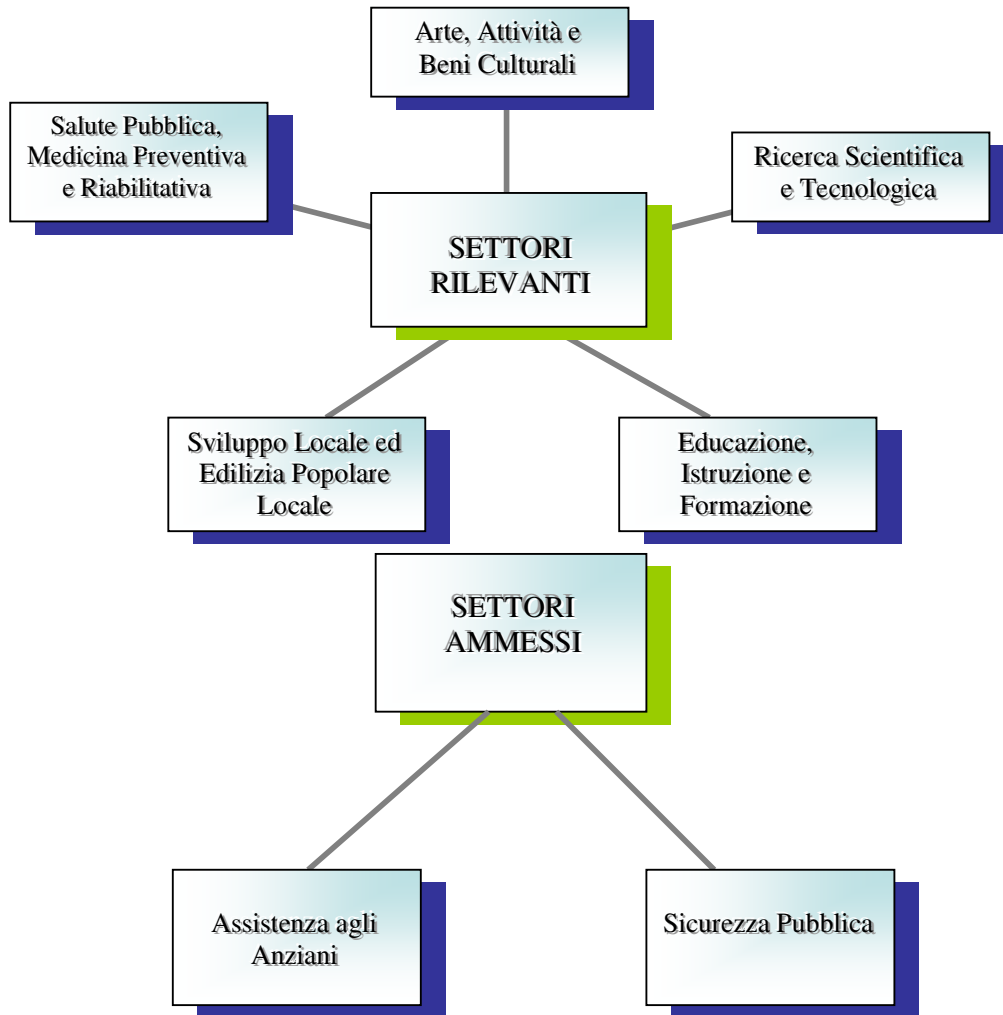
Arte, Attività e Beni Culturali

Salute Pubblica, Medicina Preventiva e Riabilitativa

Ricerca Scientifica e Tecnologica

SETTORI RILEVANTI

Sviluppo Locale ed Edilizia Popolare Locale

Educazione, Istruzione e Formazione

SETTORI AMMESSI

Assistenza agli Anziani

Sicurezza Pubblica